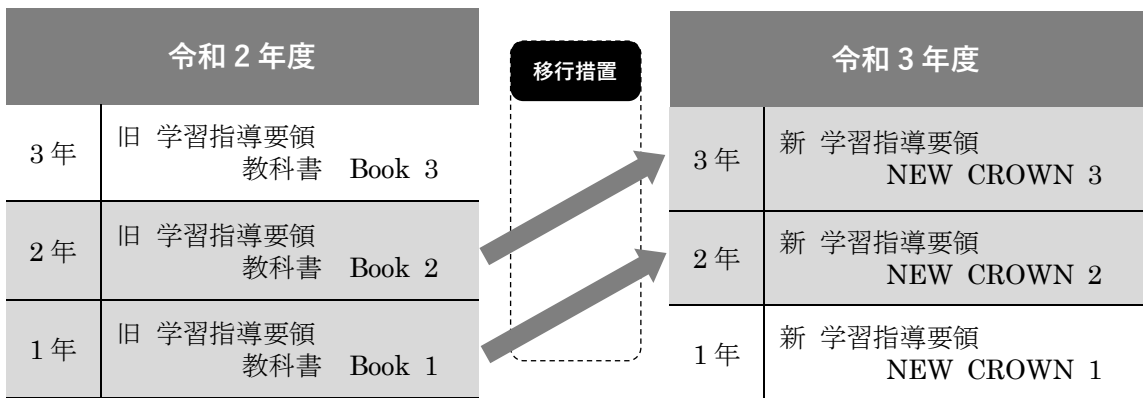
| 令和 2 年度 | |
|---|---|
| 3 年 | 旧 学習指導要領 教科書 Book 3 |
| 2 年 | 旧 学習指導要領 教科書 Book 2 |
| 1 年 | 旧 学習指導要領 教科書 Book 1 |

移行措置

| 令和 3 年度 | |
|---|---|
| 3 年 | 新 学習指導要領 NEW CROWN 3 |
| 2 年 | 新 学習指導要領 NEW CROWN 2 |
| 1 年 | 新 学習指導要領 NEW CROWN 1 |